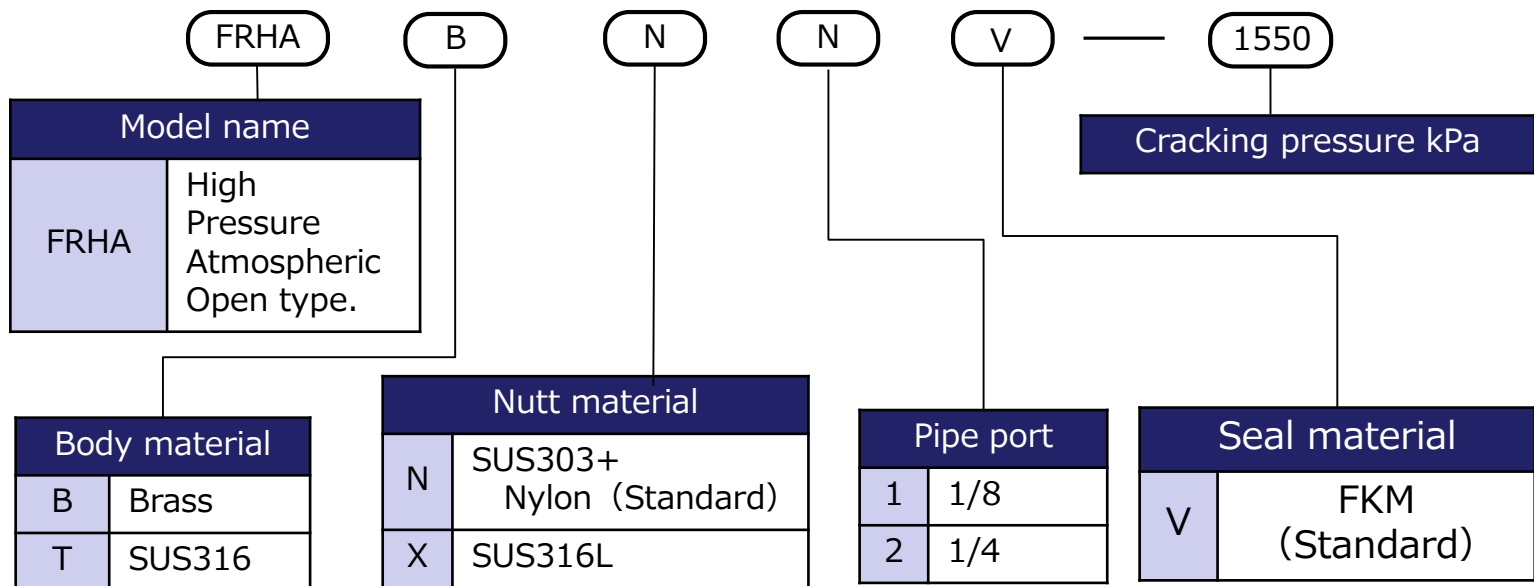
FRHA B N N V — 1550

| Model name | |
|---|---|
| FRHA | High Pressure Atmospheric Open type. |

Cracking pressure kPa

| Body material | |
|---|---|
| B | Brass |
| T | SUS316 |

| Nutt material | |
|---|---|
| N | SUS303+ Nylon（Standard） |
| X | SUS316L |

| Pipe port | |
|---|---|
| 1 | 1/8 |
| 2 | 1/4 |

| Seal material | |
|---|---|
| V | FKM (Standard) |